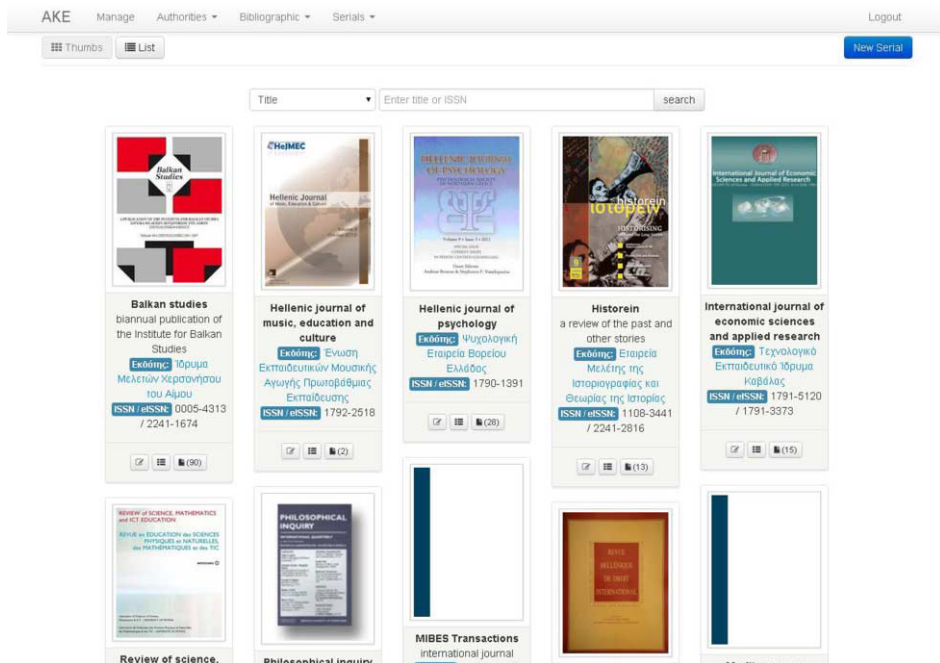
AKE Manage Authorities ▾ Bibliographic ▾ Serials ▾ Logout

Thumbs List New Serial

Title ▾ Enter title or ISSN search

Balkan Studies

Balkan studies
biannual publication of the Institute for Balkan Studies
Εκδότης: Ίδρυμα Μελετών Χερσονήσου του Αίμου
ISSN / eISSN: 0005-4313 / 2241-1674
(90)

HeJMEC
Hellenic Journal of Music, Education & Culture

Hellenic journal of music, education and culture
Εκδότης: Ένωση Εκπαιδευτικών Μουσικής Αγωγής Πρωτοβάθμιας Εκπαίδευσης
ISSN / eISSN: 1792-2518
(2)

HELLENIC JOURNAL OF PSYCHOLOGY

Hellenic journal of psychology
Εκδότης: Ψυχολογική Εταιρεία Βορείου Ελλάδος
ISSN / eISSN: 1790-1391
(28)

historein ιστορείν

Historein
a review of the past and other stories
Εκδότης: Εταιρεία Μελέτης της Ιστοριογραφίας και Θεωρίας της Ιστορίας
ISSN / eISSN: 1108-3441 / 2241-2816
(13)

International Journal of Economic Sciences and Applied Research

International journal of economic sciences and applied research
Εκδότης: Τεχνολογικό Εκπαιδευτικό Ίδρυμα Καβάλας
ISSN / eISSN: 1791-5120 / 1791-3373
(15)

REVIEW of SCIENCE, MATHEMATICS and ICT EDUCATION
REVUE en EDUCATION des SCIENCES PHYSIQUES et NATURELLES, des MATHEMATIQUES et des TIC

Review of science,

PHILOSOPHICAL INQUIRY
INTERNATIONAL QUARTERLY

Philosophical inquiry

MIBES Transactions
international journal

REVUE HELLENIQUE DE DROIT INTERNATIONAL

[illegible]